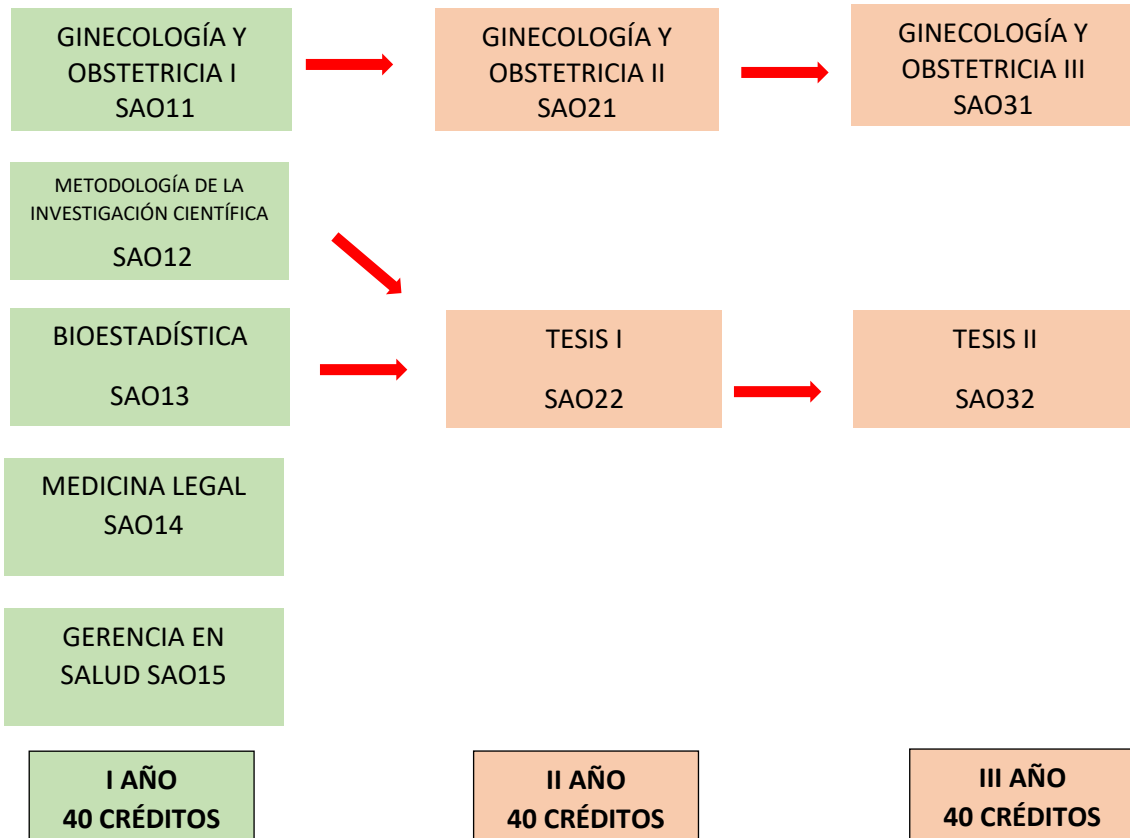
GINECOLOGÍA Y OBSTETRICIA I SAO11

GINECOLOGÍA Y OBSTETRICIA II SAO21

GINECOLOGÍA Y OBSTETRICIA III SAO31

METODOLOGÍA DE LA INVESTIGACIÓN CIENTÍFICA

SAO12

BIOESTADÍSTICA

SAO13

TESIS I

SAO22

TESIS II

SAO32

MEDICINA LEGAL SAO14

GERENCIA EN SALUD SAO15

**I AÑO**
**40 CRÉDITOS**

**II AÑO**
**40 CRÉDITOS**

**III AÑO**
**40 CRÉDITOS**